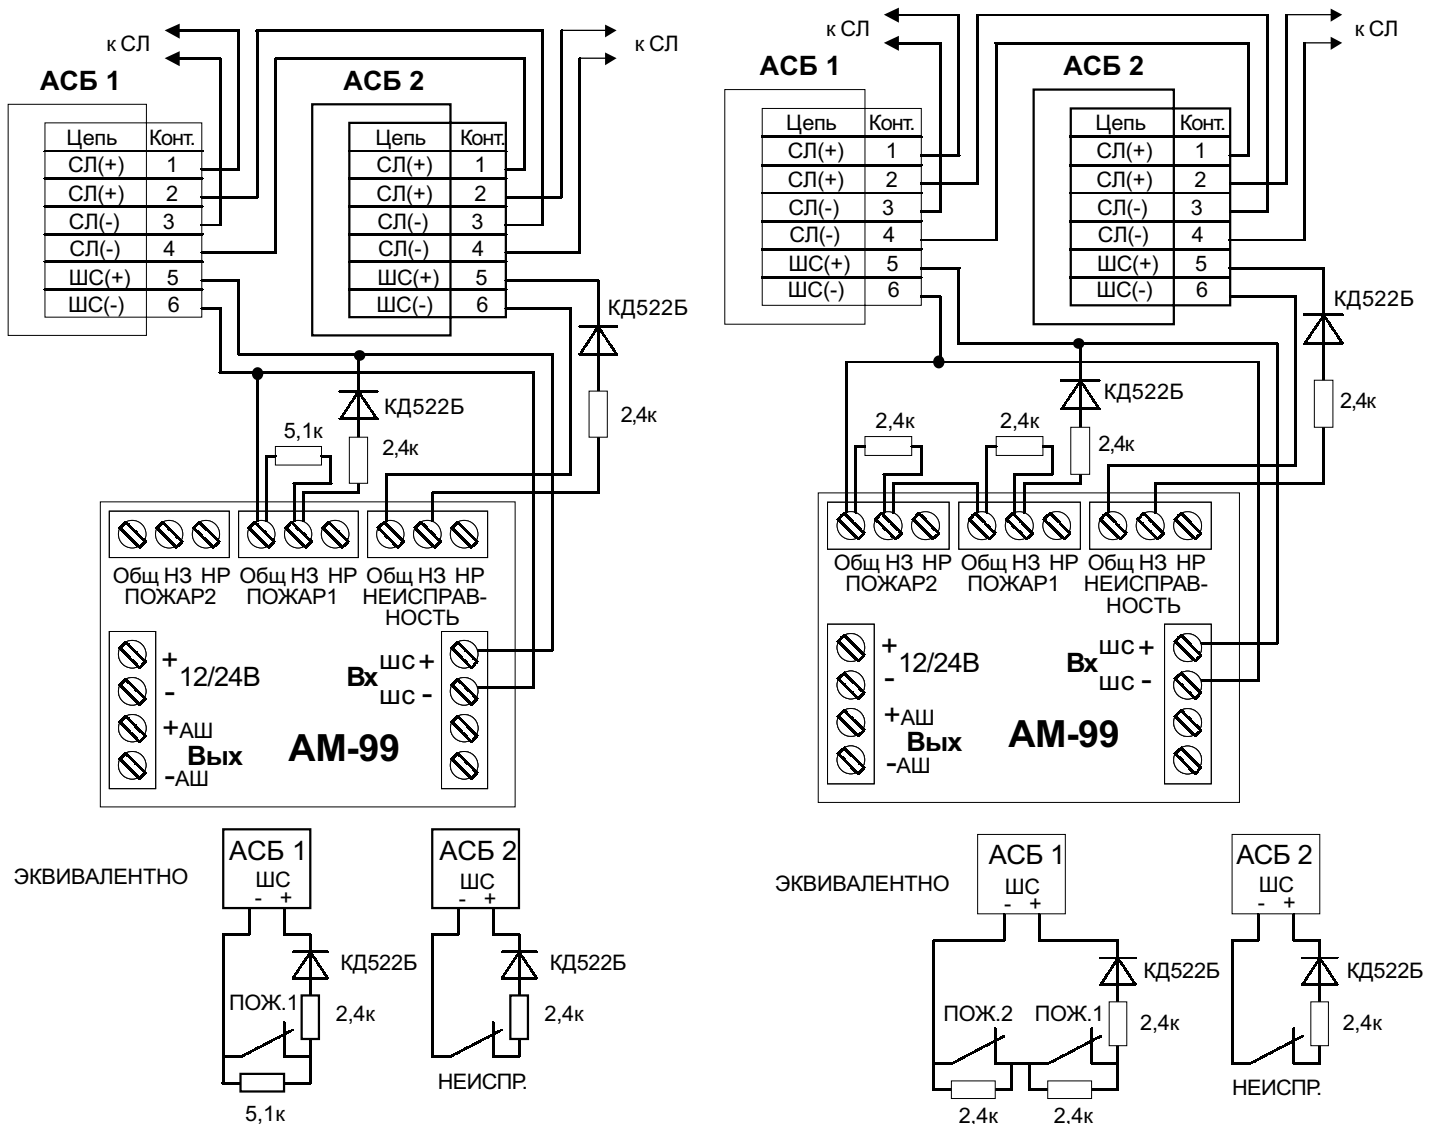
к СЛ
к СЛ
АСБ 1

| Цепь | Конт. |
|---|---|
| СЛ(+) | 1 |
| СЛ(+) | 2 |
| СЛ(-) | 3 |
| СЛ(-) | 4 |
| ШС(+) | 5 |
| ШС(-) | 6 |

АСБ 2

| Цепь | Конт. |
|---|---|
| СЛ(+) | 1 |
| СЛ(+) | 2 |
| СЛ(-) | 3 |
| СЛ(-) | 4 |
| ШС(+) | 5 |
| ШС(-) | 6 |

КД522Б
КД522Б
5,1к
2,4к
2,4к
Общ НЗ НР ПОЖАР2
Общ НЗ НР ПОЖАР1
Общ НЗ НР НЕИСПРАВНОСТЬ
+ 12/24В -
+АШ Вых -АШ
Вх ШС + ШС -
АМ-99

ЭКВИВАЛЕНТНО
АСБ 1 ШС - +
КД522Б
ПОЖ.1
2,4к
5,1к
АСБ 2 ШС - +
КД522Б
2,4к
НЕИСПР.

к СЛ
к СЛ
АСБ 1

| Цепь | Конт. |
|---|---|
| СЛ(+) | 1 |
| СЛ(+) | 2 |
| СЛ(-) | 3 |
| СЛ(-) | 4 |
| ШС(+) | 5 |
| ШС(-) | 6 |

АСБ 2

| Цепь | Конт. |
|---|---|
| СЛ(+) | 1 |
| СЛ(+) | 2 |
| СЛ(-) | 3 |
| СЛ(-) | 4 |
| ШС(+) | 5 |
| ШС(-) | 6 |

КД522Б
КД522Б
2,4к
2,4к
2,4к
2,4к
Общ НЗ НР ПОЖАР2
Общ НЗ НР ПОЖАР1
Общ НЗ НР НЕИСПРАВНОСТЬ
+ 12/24В -
+АШ Вых -АШ
Вх ШС + ШС -
АМ-99

ЭКВИВАЛЕНТНО
АСБ 1 ШС - +
КД522Б
ПОЖ.2
ПОЖ.1
2,4к
2,4к
2,4к
АСБ 2 ШС - +
КД522Б
2,4к
НЕИСПР.